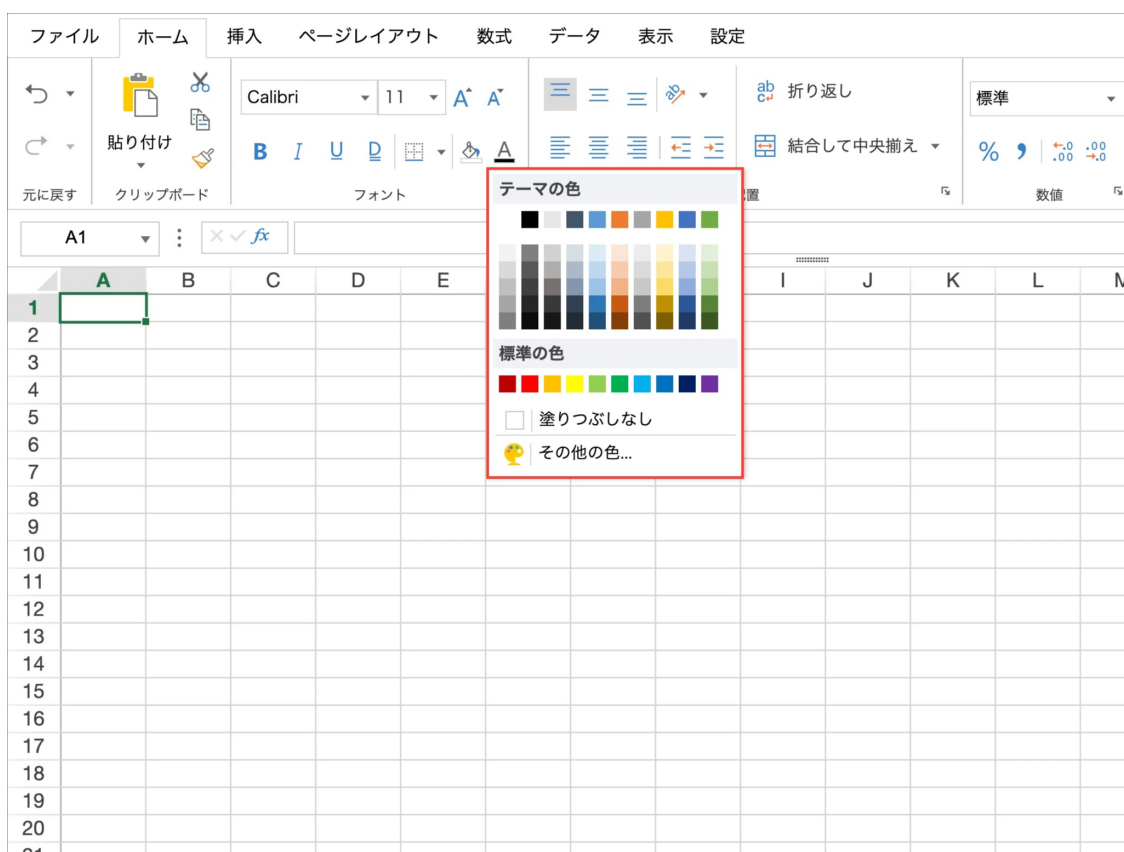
ファイル ホーム 挿入 ページレイアウト 数式 データ 表示 設定

貼り付け

元に戻す クリップボード

Calibri 11

B I U D A

フォント

ab 折り返し

結合して中央揃え

置

標準

% ,

数値

A1 fx

テーマの色

標準の色

塗りつぶしなし

その他の色...

| | A | B | C | D | E | | I | J | K | L | M |
|---|---|---|---|---|---|---|---|---|---|---|---|
| 1 | | | | | | | | | | | |
| 2 | | | | | | | | | | | |
| 3 | | | | | | | | | | | |
| 4 | | | | | | | | | | | |
| 5 | | | | | | | | | | | |
| 6 | | | | | | | | | | | |
| 7 | | | | | | | | | | | |
| 8 | | | | | | | | | | | |
| 9 | | | | | | | | | | | |
| 10 | | | | | | | | | | | |
| 11 | | | | | | | | | | | |
| 12 | | | | | | | | | | | |
| 13 | | | | | | | | | | | |
| 14 | | | | | | | | | | | |
| 15 | | | | | | | | | | | |
| 16 | | | | | | | | | | | |
| 17 | | | | | | | | | | | |
| 18 | | | | | | | | | | | |
| 19 | | | | | | | | | | | |
| 20 | | | | | | | | | | | |